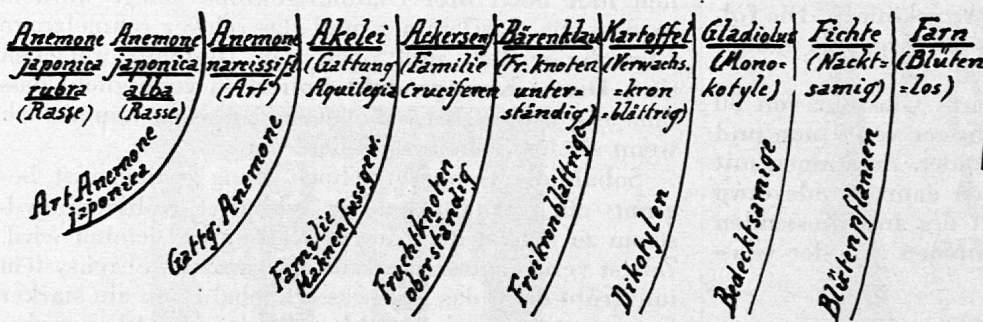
Anemone japonica rubra (Rasse)

Anemone japonica alba (Rasse)

Anemone narcissifl. (Art)

Akelei (Gattung Aquilegia)

Ackersenf (Familie Cruciferen)

Bärenklau (Fr. knoten unterständig)

Kartoffel (Verwachs.=kron=blättrig)

Gladiolus (Monokotyle)

Fichte (Nackt=samig)

Farn (Blüten=los)

Art Anemone japonica

Gattg. Anemone

Familie Hahnenfussgew.

Fruchtknoten oberständig

Freikronblättrig

Dikotylen

Bedecktsamige

Blütenpflanzen